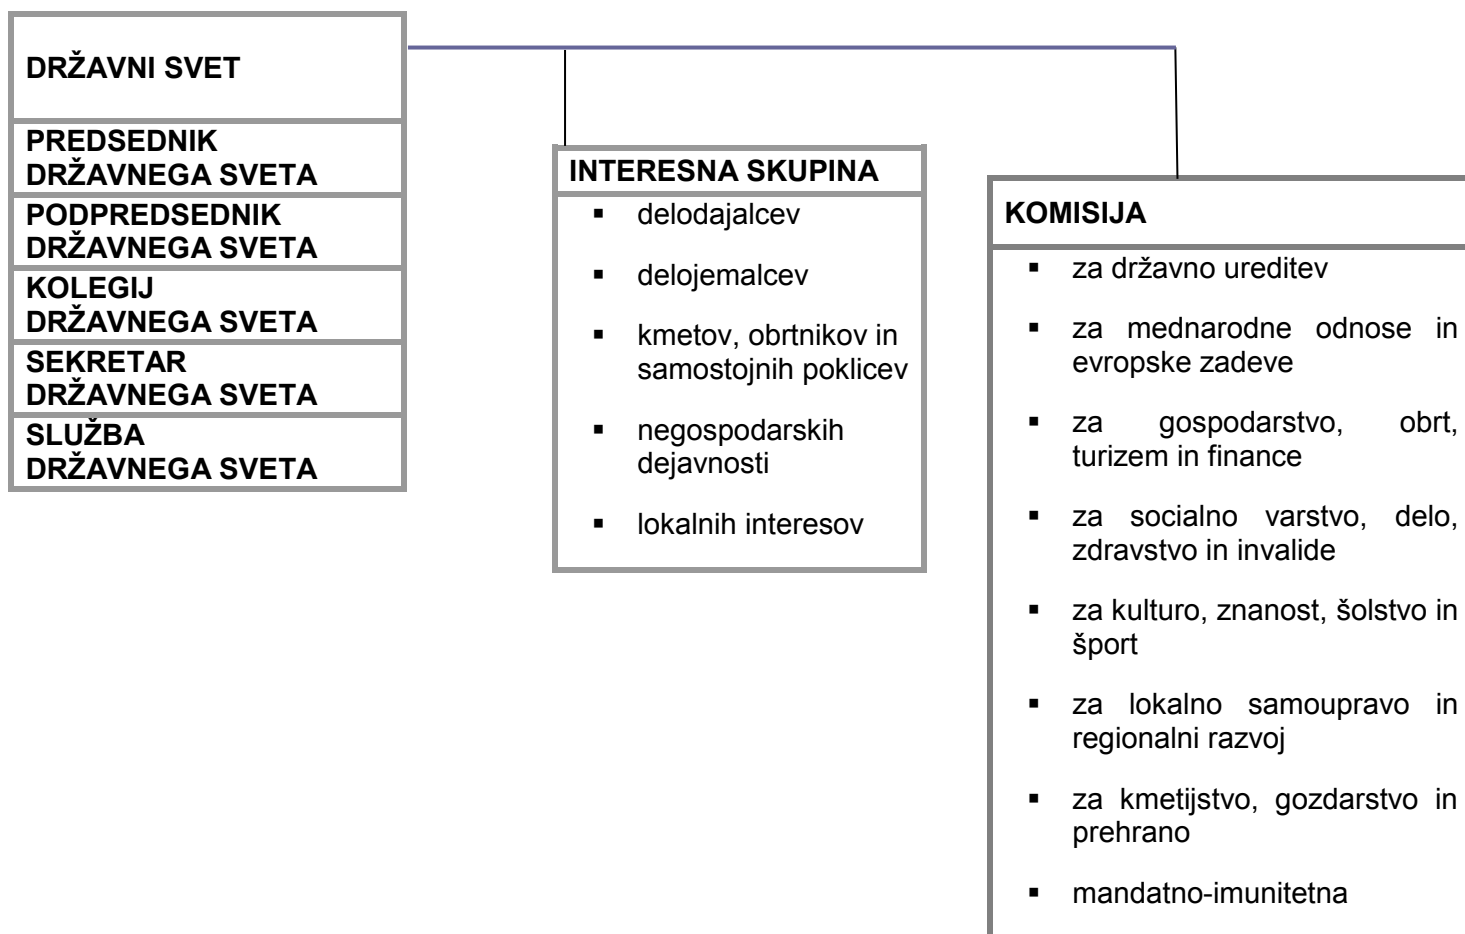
DRŽAVNI SVET

PREDSEDNIK DRŽAVNEGA SVETA

PODPREDSEDNIK DRŽAVNEGA SVETA

KOLEGIJ DRŽAVNEGA SVETA

SEKRETAR DRŽAVNEGA SVETA

SLUŽBA DRŽAVNEGA SVETA

INTERESNA SKUPINA

- delodajalcev
- delojemalcev
- kmetov, obrtnikov in samostojnih poklicev
- negospodarskih dejavnosti
- lokalnih interesov

KOMISIJA

- za državno ureditev
- za mednarodne odnose in evropske zadeve
- za gospodarstvo, obrt, turizem in finance
- za socialno varstvo, delo, zdravstvo in invalide
- za kulturo, znanost, šolstvo in šport
- za lokalno samoupravo in regionalni razvoj
- za kmetijstvo, gozdarstvo in prehrano
- mandatno-imunitetna